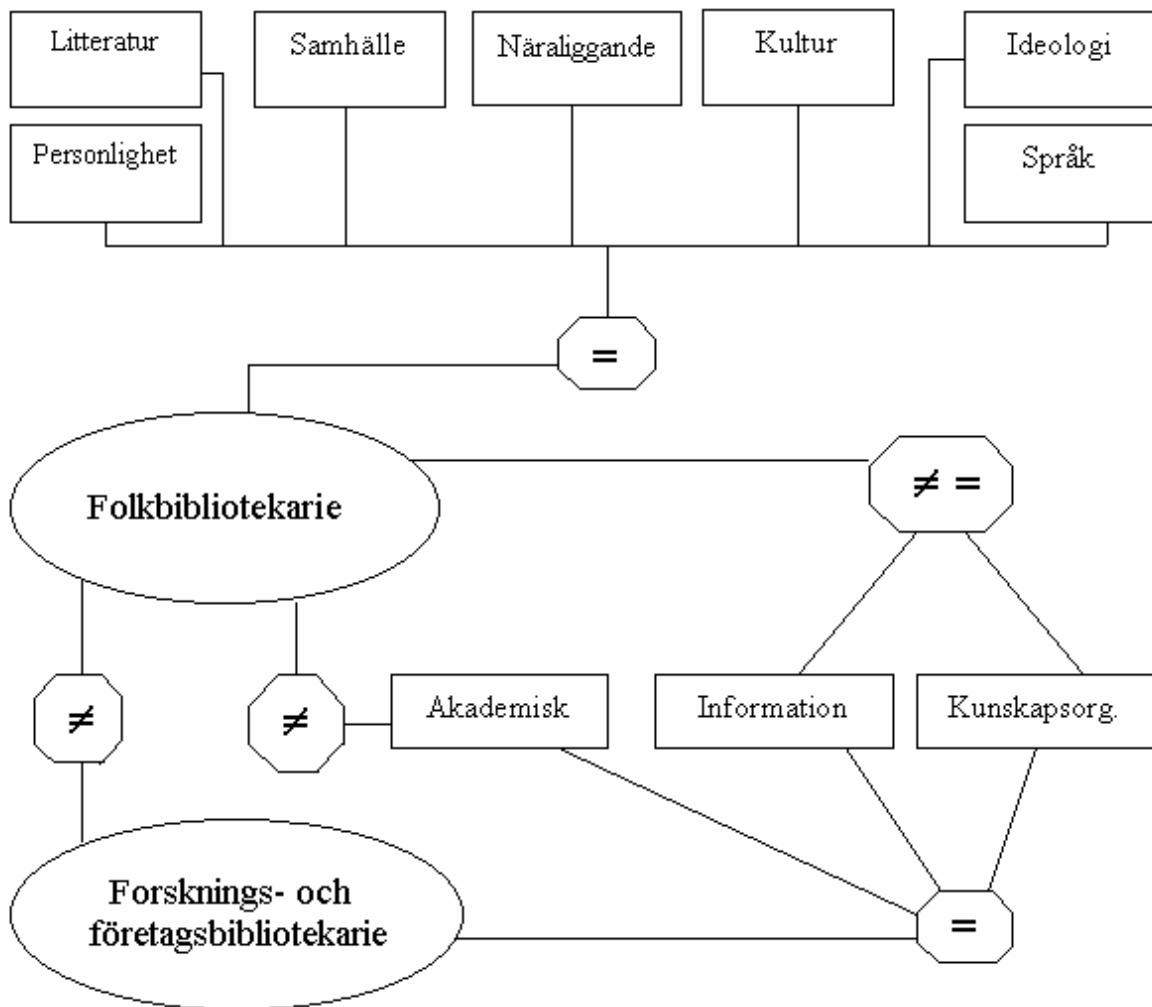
Litteratur

Samhälle

Näraliggande

Kultur

Ideologi

Personlighet

Språk

$=$

Folkbibliotekarie

$\neq =$

$\neq$

$\neq$

Akademisk

Information

Kunskapsorg.

Forsknings- och företagsbibliotekarie

$=$